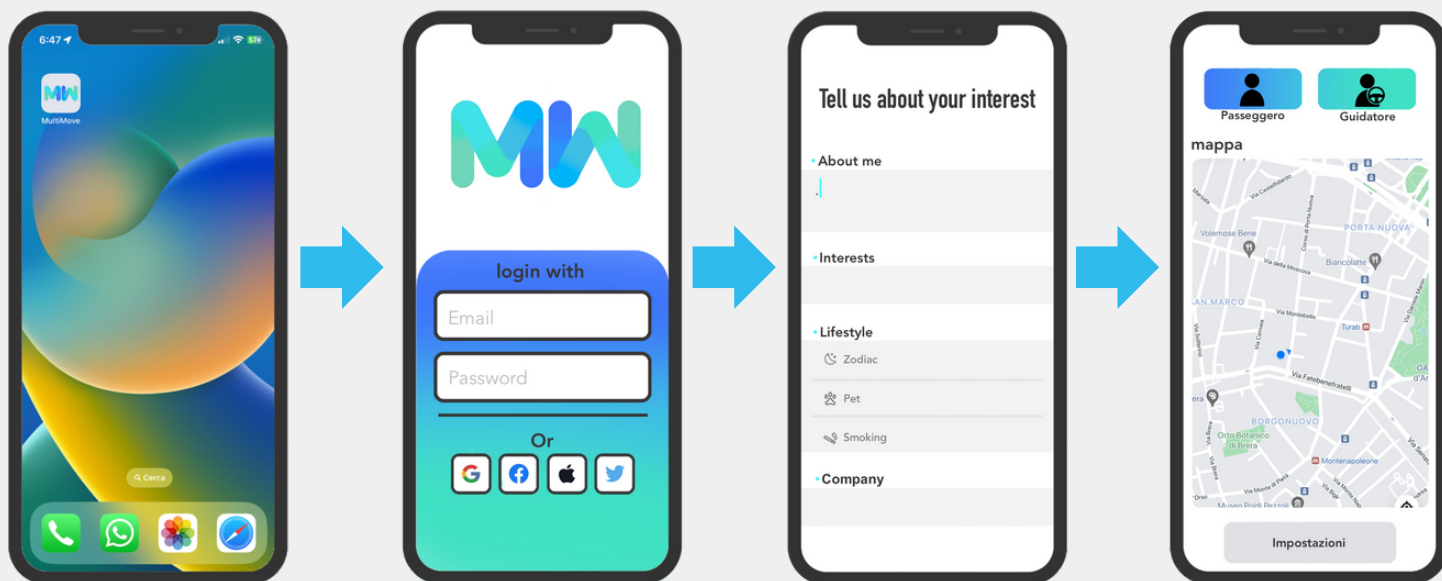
6:47 57

MW
MultiMove

Cerca

MW

login with

Email

Password

Or

Tell us about your interest

About me

Interests

Lifestyle

Zodiac

Pet

Smoking

Company

Passeggero

Guidatore

mappa

Volemose Bene

PORTA NUOVA

Biancolatte

SAN MARCO

Turati

Via Fatebenefratelli

BORGONUOVO

Orto Botanico di Brera

Montenapoleone

Impostazioni